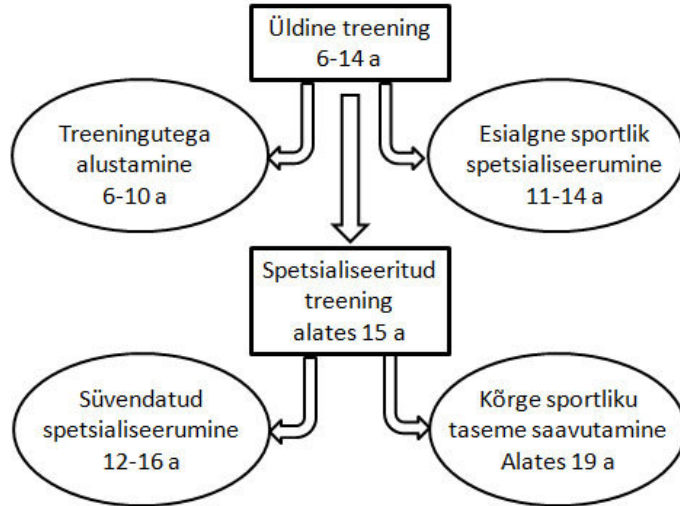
Üldine treening
6-14 a

Treeningutega alustamine
6-10 a

Esialgne sportlik spetsialiseerumine
11-14 a

Spetsialiseeritud treening
alates 15 a

Süvendatud spetsialiseerumine
12-16 a

Kõrge sportliku taseme saavutamine
Alates 19 a